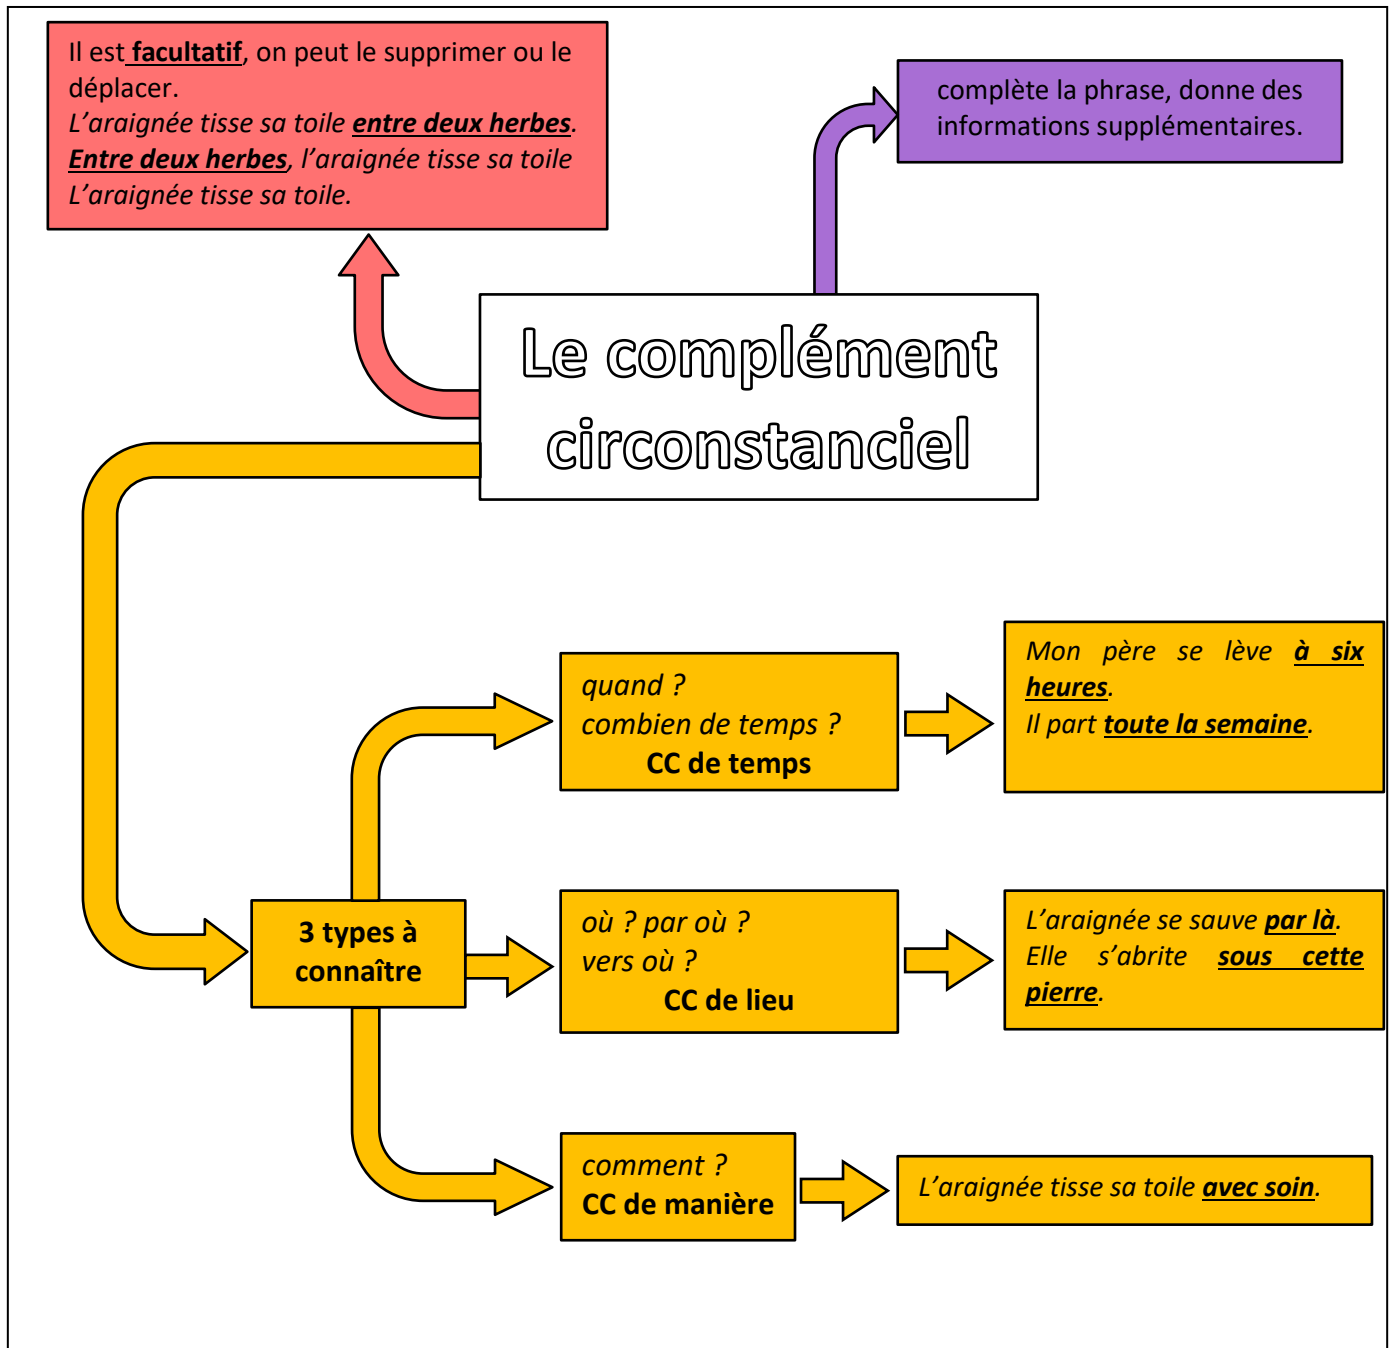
Il est facultatif, on peut le supprimer ou le déplacer.
L'araignée tisse sa toile entre deux herbes.
Entre deux herbes, l'araignée tisse sa toile
L'araignée tisse sa toile.

complète la phrase, donne des informations supplémentaires.

Le complément circonstanciel

3 types à connaître

quand ?
combien de temps ?
CC de temps

Mon père se lève à six heures.
Il part toute la semaine.

où ? par où ?
vers où ?
CC de lieu

L'araignée se sauve par là.
Elle s'abrite sous cette pierre.

comment ?
CC de manière

L'araignée tisse sa toile avec soin.